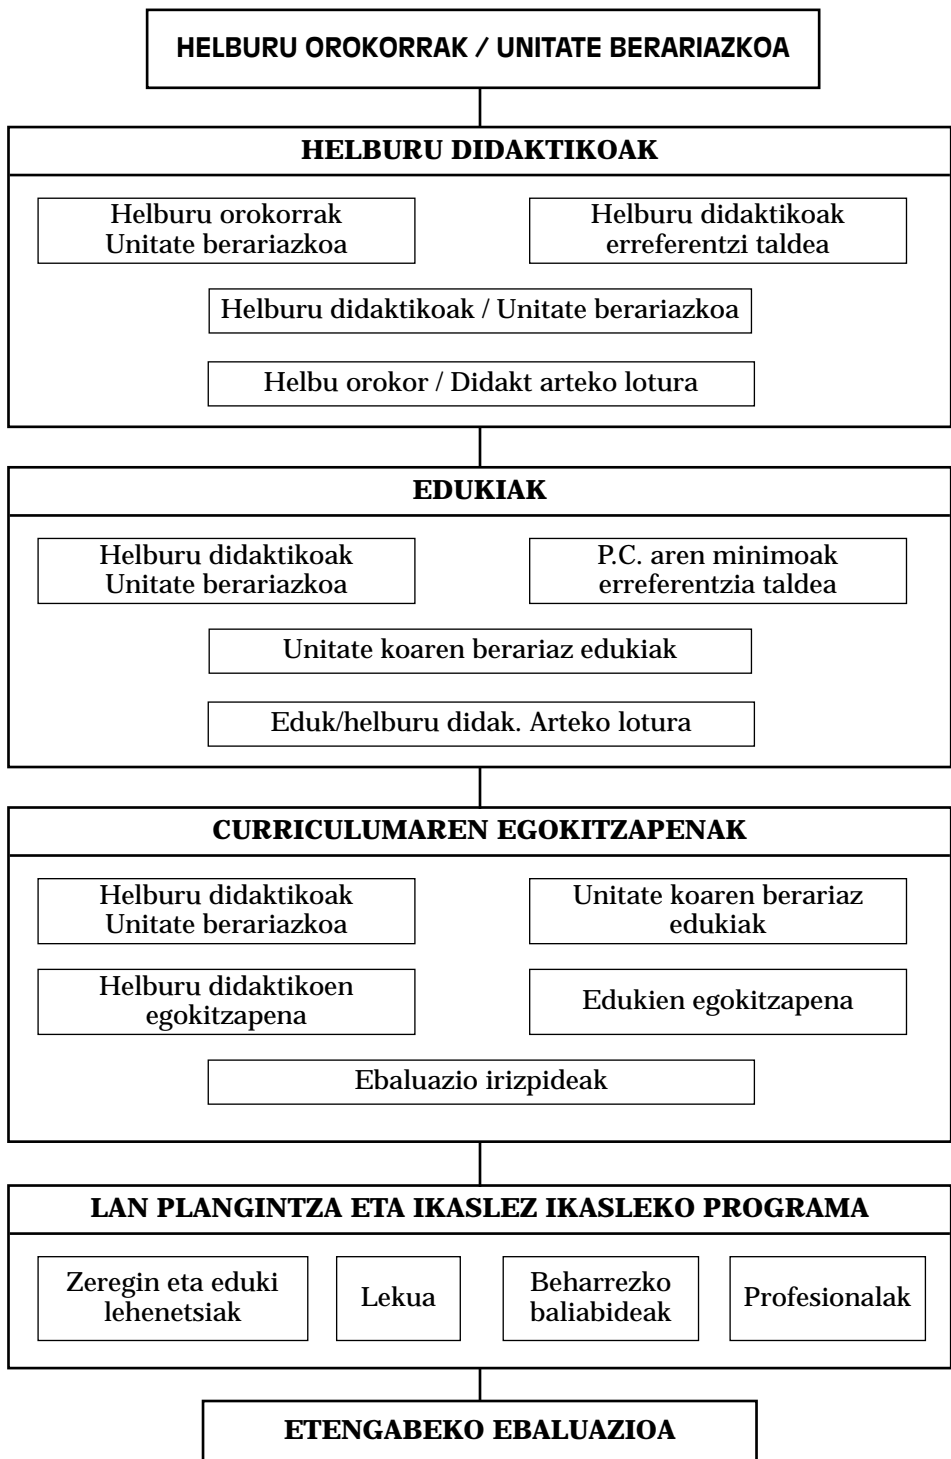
HELBURU OROKORRAK / UNITATE BERARIAZKOA

HELBURU DIDAKTIKOAK

Helburu orokorrak
Unitate berariazkoa

Helburu didaktikoak
erreferentzi taldea

Helburu didaktikoak / Unitate berariazkoa

Helbu orokor / Didakt arteko lotura

EDUKIAK

Helburu didaktikoak
Unitate berariazkoa

P.C. aren minimoak
erreferentzia taldea

Unitate koaren berariaz edukiak

Eduk/helburu didak. Arteko lotura

CURRICULUMAREN EGOKITZAPENAK

Helburu didaktikoak
Unitate berariazkoa

Unitate koaren berariaz
edukiak

Helburu didaktikoen
egokitzapena

Edukien egokitzapena

Ebaluazio irizpideak

LAN PLANGINTZA ETA IKASLEZ IKASLEKO PROGRAMA

Zeregin eta eduki
lehenetsiak

Lekua

Beharrezko
baliabideak

Profesionalak

ETENGABEKO EBALUAZIOA